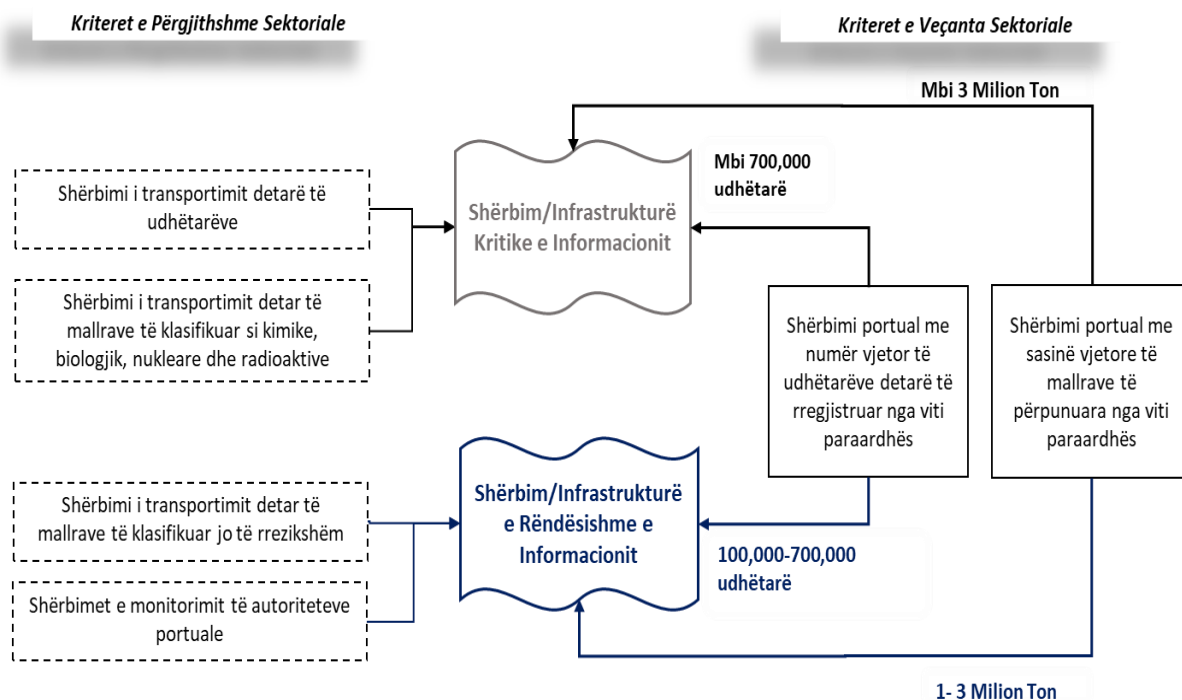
Kriteret e Përgjithshme Sektoriale

Kriteret e Veçanta Sektoriale

Mbi 3 Milion Ton

Shërbimi i transportimit detarë të udhëtarëve

Shërbimi i transportimit detar të mallrave të klasifikuar si kimike, biologjik, nukleare dhe radioaktive

Shërbim/Infrastrukturë Kritike e Informacionit

Mbi 700,000 udhëtarë

Shërbimi portual me numër vjetor të udhëtarëve detarë të rregjistruar nga viti paraardhës

Shërbimi portual me sasinë vjetore të mallrave të përpunuara nga viti paraardhës

Shërbimi i transportimit detar të mallrave të klasifikuar jo të rrezikshëm

Shërbimet e monitorimit të autoriteteve portuale

Shërbim/Infrastrukturë e Rëndësishme e Informacionit

100,000-700,000 udhëtarë

1- 3 Milion Ton